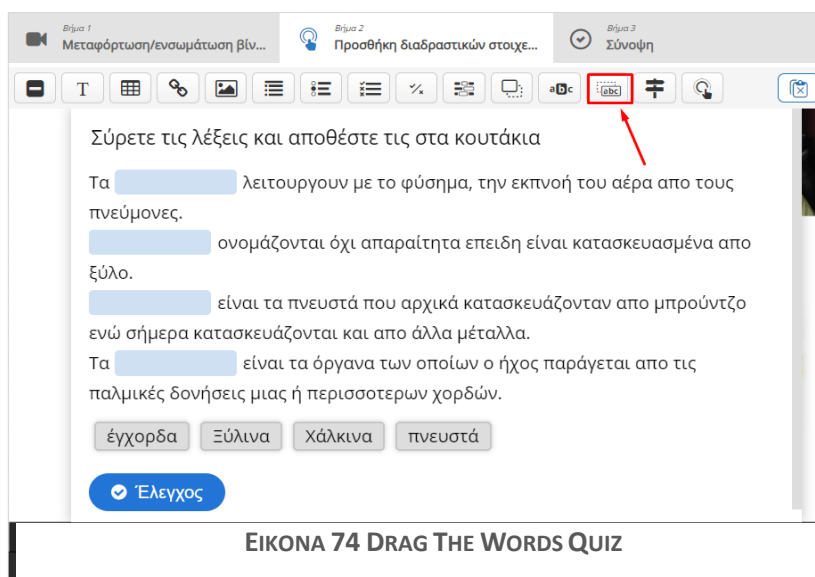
Βήμα 1
Μεταφόρτωση/ενσωμάτωση βίν...

Βήμα 2
Προσθήκη διαδραστικών στοιχε...

Βήμα 3
Σύνοψη

T

abc

Σύρετε τις λέξεις και αποθέστε τις στα κουτάκια

Τα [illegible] λειτουργουν με το φύσημα, την εκπνοή του αέρα απο τους πνεύμονες.
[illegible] ονομάζονται όχι απαραίτητα επειδη είναι κατασκευασμένα απο ξύλο.
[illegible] είναι τα πνευστά που αρχικά κατασκευάζονταν απο μπρούντζο ενώ σήμερα κατασκευάζονται και απο άλλα μέταλλα.
Τα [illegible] είναι τα όργανα των οποίων ο ήχος παράγεται απο τις παλμικές δονήσεις μιας ή περισσοτερων χορδών.

έγχορδα Ξύλινα Χάλκινα πνευστά

Έλεγχος

ΕΙΚΟΝΑ 74 DRAG THE WORDS QUIZ